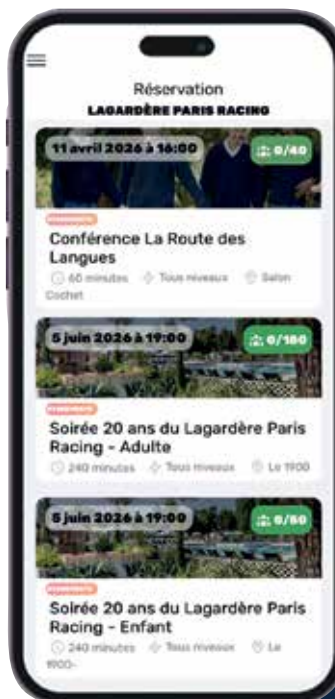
Réservation
LAGARDÈRE PARIS RACING

11 avril 2026 à 16:00
0/40
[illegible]
Conférence La Route des Langues
60 minutes Tous niveaux Salon Cochet

5 juin 2026 à 19:00
0/180
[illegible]
Soirée 20 ans du Lagardère Paris Racing - Adulte
240 minutes Tous niveaux Le 1900

5 juin 2026 à 19:00
0/60
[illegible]
Soirée 20 ans du Lagardère Paris Racing - Enfant
240 minutes Tous niveaux Le 1900-